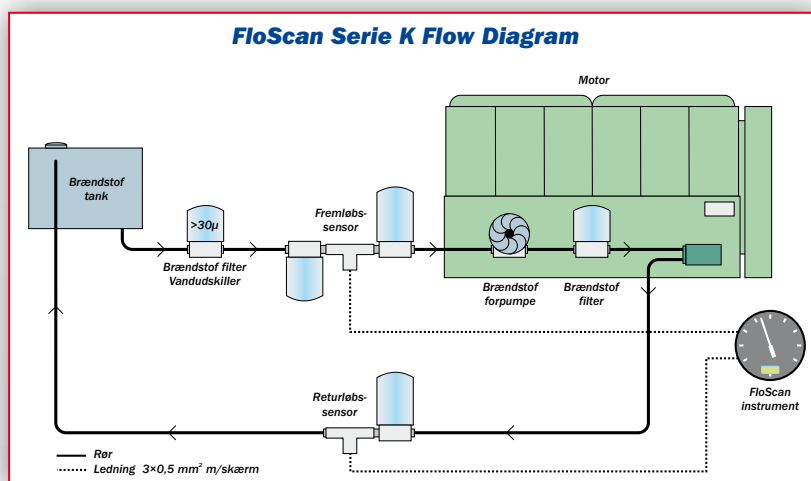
FloScan Serie K Flow Diagram

Motor

Brændstof tank

>30μ

Brændstof filter Vandudskiller

Fremløbs-sensor

Brændstof forpumpe

Brændstof filter

Returløbs-sensor

FloScan instrument

Rør

Ledning $3\times0,5$ mm$^2$ m/skærm